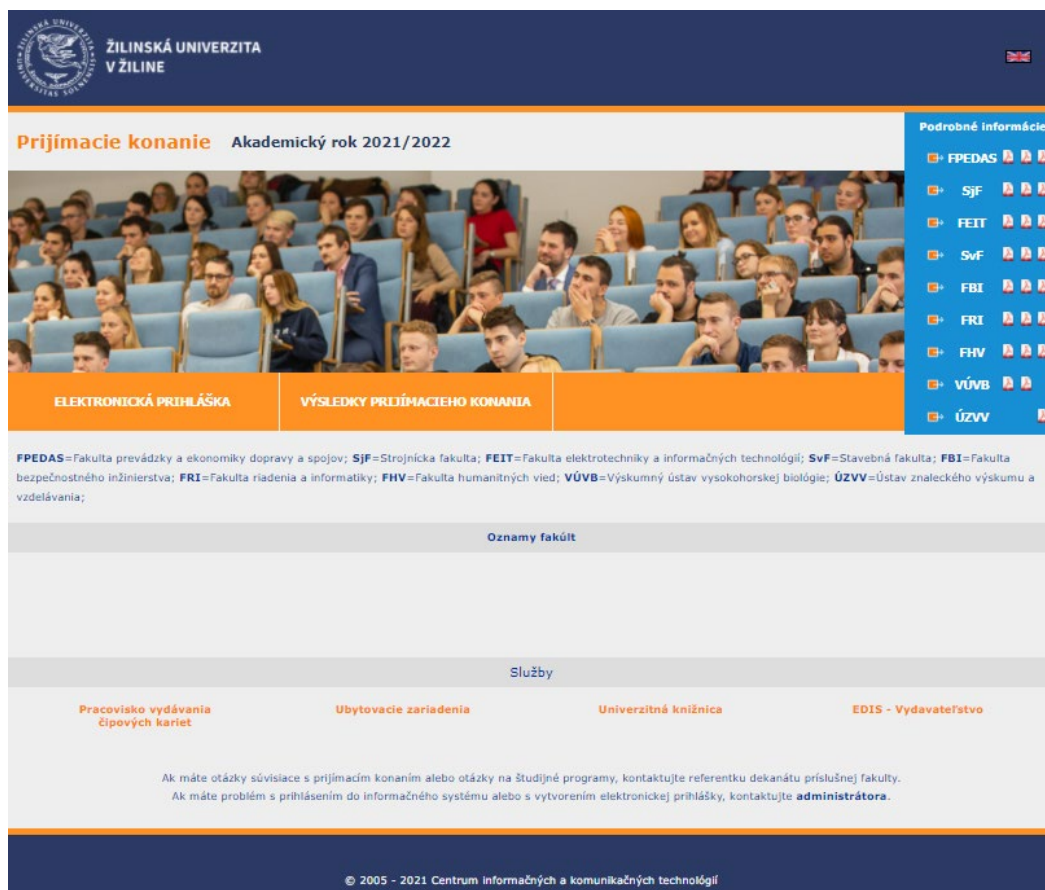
ŽILINSKÁ UNIVERZITA V ŽILINE

Prijímacie konanie Akademický rok 2021/2022

Podrobné informácie

FPEDAS

SjF

FEIT

SvF

FBI

FRI

FHV

VÚVB

ÚZVV

ELEKTRONICKÁ PRIHLÁŠKA

VÝSLEDKY PRIJÍMACIEHO KONANIA

FPEDAS=Fakulta prevádzky a ekonomiky dopravy a spojov; SjF=Strojnícka fakulta; FEIT=Fakulta elektrotechniky a informačných technológií; SvF=Stavebná fakulta; FBI=Fakulta bezpečnostného inžinierstva; FRI=Fakulta riadenia a informatiky; FHV=Fakulta humanitných vied; VÚVB=Výskumný ústav vysokohorskej biológie; ÚZVV=Ústav znaleckého výskumu a vzdelávania;

Oznamy fakúlt

Služby

Pracovisko vydávania čipových kariet

Ubytovacie zariadenia

Univerzitná knižnica

EDIS - Vydavateľstvo

Ak máte otázky súvisiace s prijímacím konaním alebo otázky na študijné programy, kontaktujte referentku dekanátu príslušnej fakulty.
Ak máte problém s prihlásením do informačného systému alebo s vytvorením elektronickej prihlášky, kontaktujte administrátora.

© 2005 - 2021 Centrum informačných a komunikačných technológií